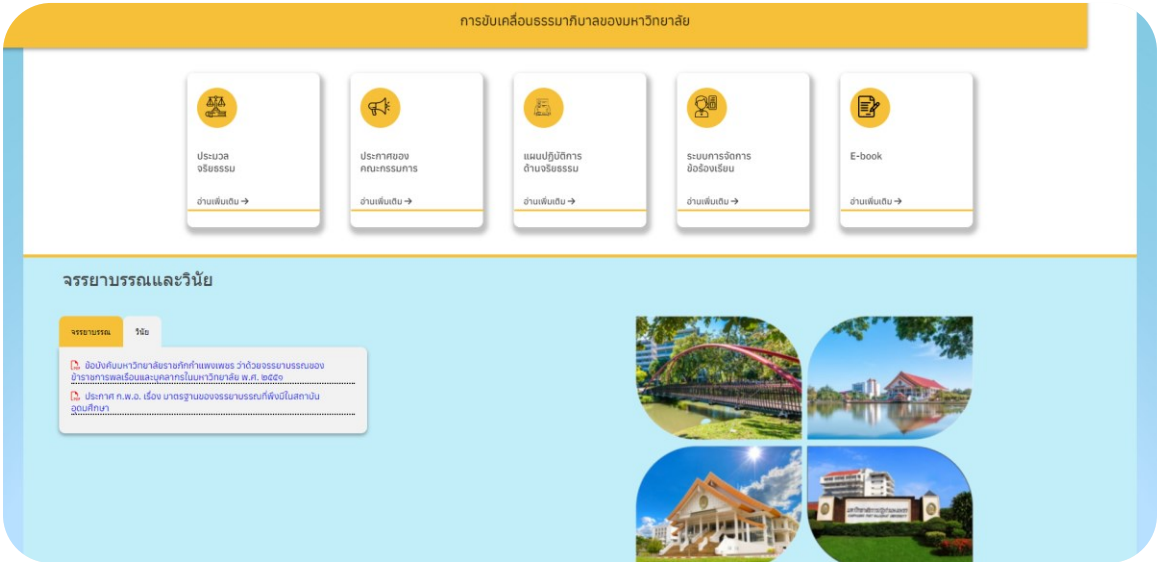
การขับเคลื่อนธรรมาภิบาลของมหาวิทยาลัย

ประมวล
จริยธรรม

อ่านเพิ่มเติม →

ประกาศของ
คณะกรรมการ

อ่านเพิ่มเติม →

แผนปฏิบัติการ
ด้านจริยธรรม

อ่านเพิ่มเติม →

ระบบการจัดการ
ข้อร้องเรียน

อ่านเพิ่มเติม →

E-book

อ่านเพิ่มเติม →

จรรยาบรรณและวินัย

จรรยาบรรณ

วินัย

ข้อบังคับมหาวิทยาลัยราชภัฏกำแพงเพชร ว่าด้วยจรรยาบรรณของข้าราชการพลเรือนและบุคลากรในมหาวิทยาลัย พ.ศ. ๒๕๕๖

ประกาศ ก.พ.อ. เรื่อง มาตรฐานของจรรยาบรรณที่พึงมีในสถาบันอุดมศึกษา

มหาวิทยาลัยราชภัฏกำแพงเพชร